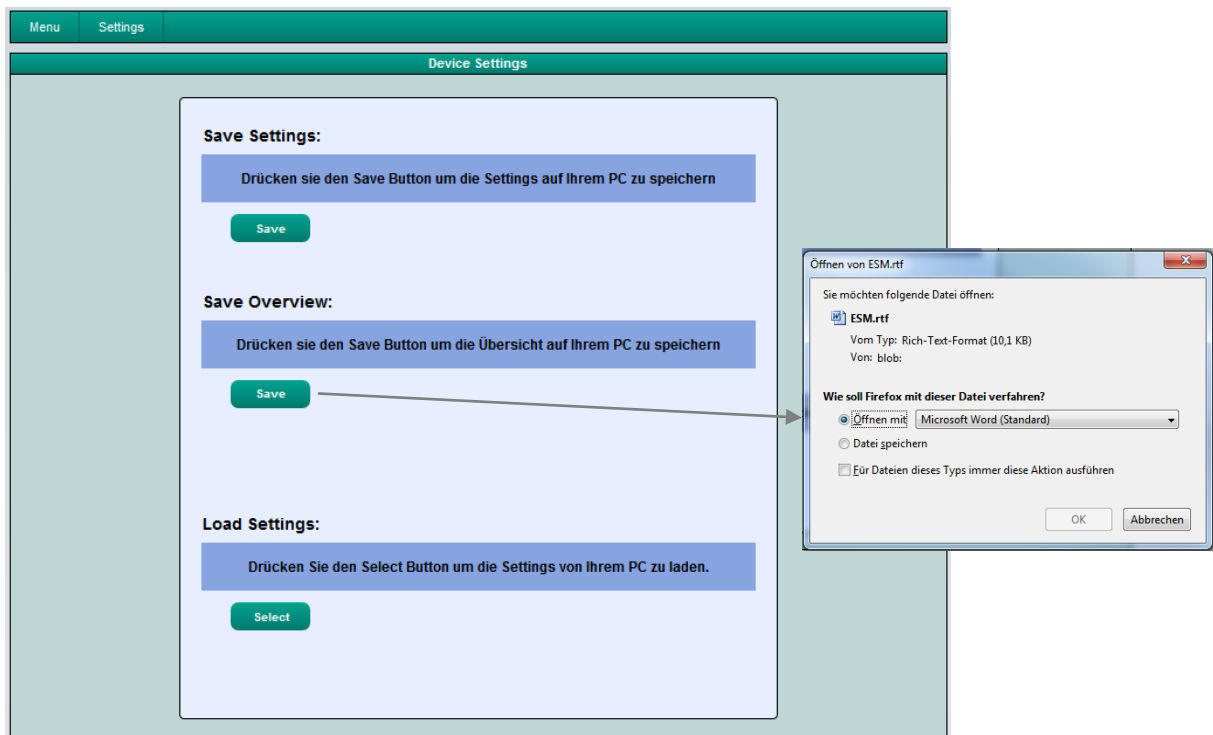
Menu Settings

Device Settings

Save Settings:

Drücken sie den Save Button um die Settings auf Ihrem PC zu speichern

Save

Save Overview:

Drücken sie den Save Button um die Übersicht auf Ihrem PC zu speichern

Save

Load Settings:

Drücken Sie den Select Button um die Settings von Ihrem PC zu laden.

Select

Öffnen von ESM.rtf

Sie möchten folgende Datei öffnen:

ESM.rtf

Vom Typ: Rich-Text-Format (10,1 KB)

Von: blob:

Wie soll Firefox mit dieser Datei verfahren?

Öffnen mit Microsoft Word (Standard)

Datei speichern

Für Dateien dieses Typs immer diese Aktion ausführen

OK Abbrechen